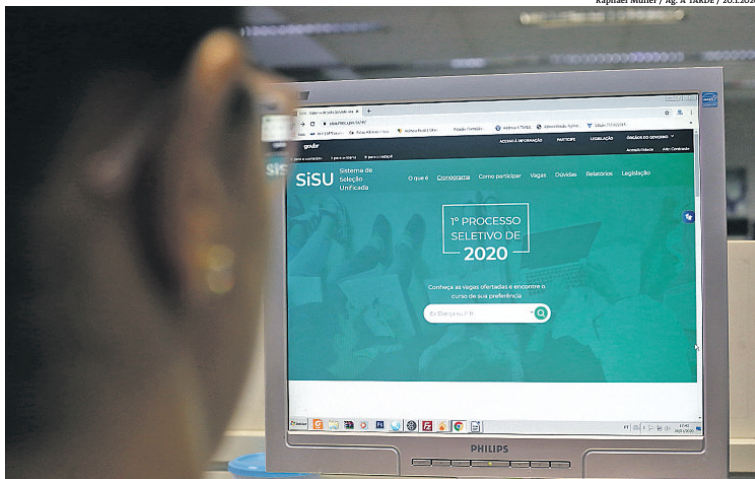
Raphael Muller / Ag. A TARDE / 20.1.2020

gov.br

SiSU Sistema de Seleção Unificada

O que é Cronograma Como participar Vagas Dúvidas Relatórios Legislação

1º PROCESSO SELETIVO DE 2020

Conheça as vagas ofertadas e encontre o curso de sua preferência

PHILIPS